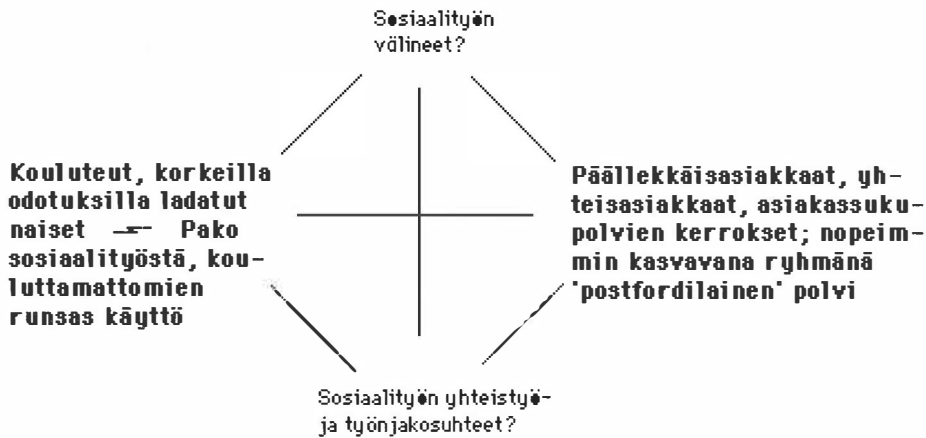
Sosiaalityön välineet?

Kouluteut, korkeilla odotuksilla ladatut naiset → Pako sosiaalityöstä, kouluttamattomien runsas käyttö

Päällekkäisasiakkaat, yhteisasiakkaat, asiakassukupolvien kerrokset; nopeimmin kasvavana ryhmänä 'postfordilainen' polvi

Sosiaalityön yhteistyö- ja työnjakosuhteet?